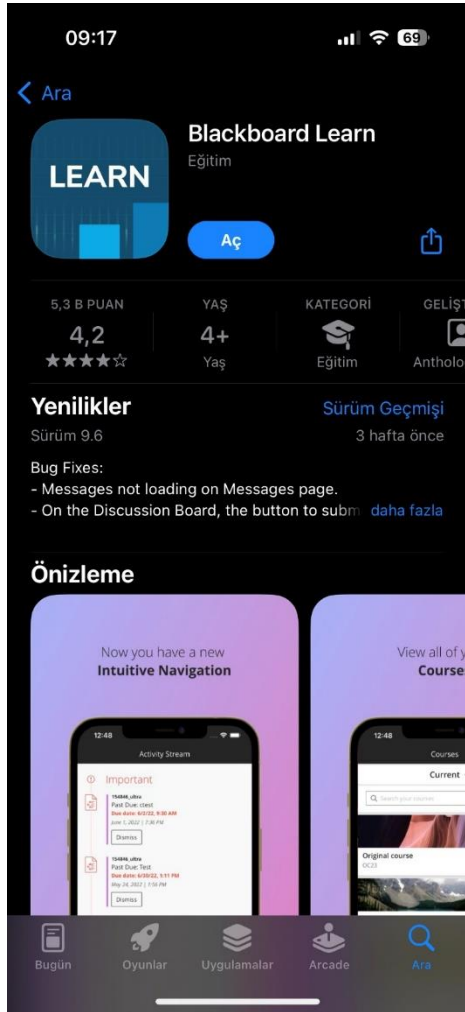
09:17

69

Ara

LEARN

Blackboard Learn
Eğitim

Aç

5,3 B PUAN
4,2
★★★★☆

YAŞ
4+
Yaş

KATEGORİ
Eğitim

GELİŞT
Antholo

Yenilikler
Sürüm Geçmişi
Sürüm 9.6
3 hafta önce

Bug Fixes:
- Messages not loading on Messages page.
- On the Discussion Board, the button to subm daha fazla

Önizleme

Now you have a new
Intuitive Navigation

12:48
Activity Stream

Important

154846_ultra
Past Due: ctest
Due date: 6/2/22, 9:30 AM
June 1, 2022 | 7:30 PM
Dismiss

154846_ultra
Past Due: Test
Due date: 6/20/22, 5:11 PM
May 24, 2022 | 1:58 PM
Dismiss

View all of y
Course

12:48
Courses
Current
Search your courses

Original course
OC23

Bugün
Oyunlar
Uygulamalar
Arcade
Ara